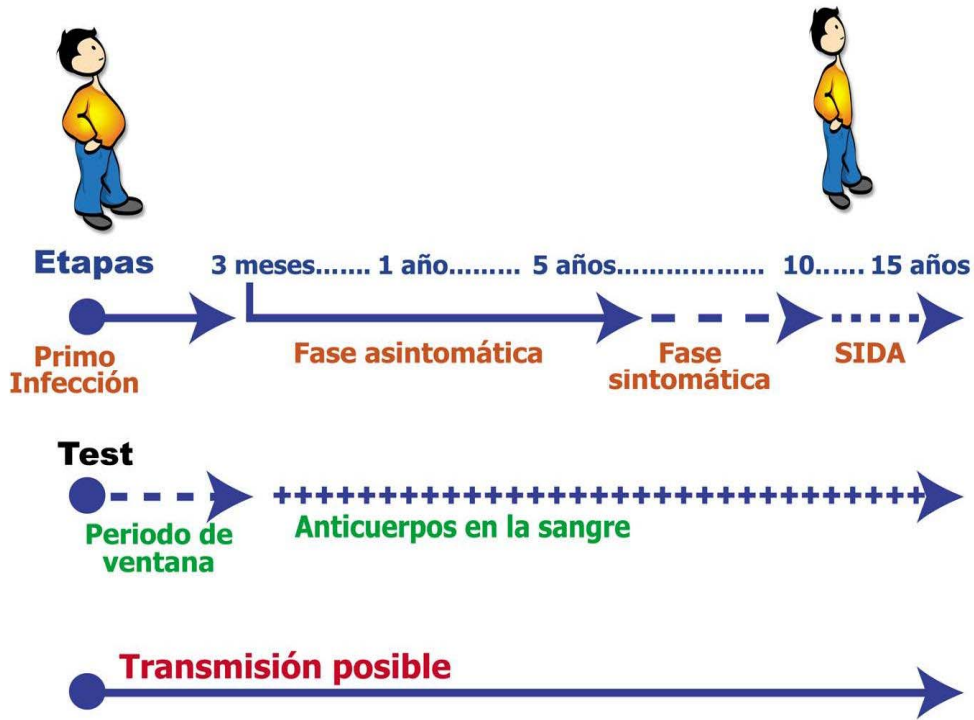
Etapas

3 meses....... 1 año......... 5 años.................. 10...... 15 años

Primo Infección

Fase asintomática

Fase sintomática

SIDA

Test

++++++++++++++++++++++++++++++++++++

Periodo de ventana

Anticuerpos en la sangre

Transmisión posible